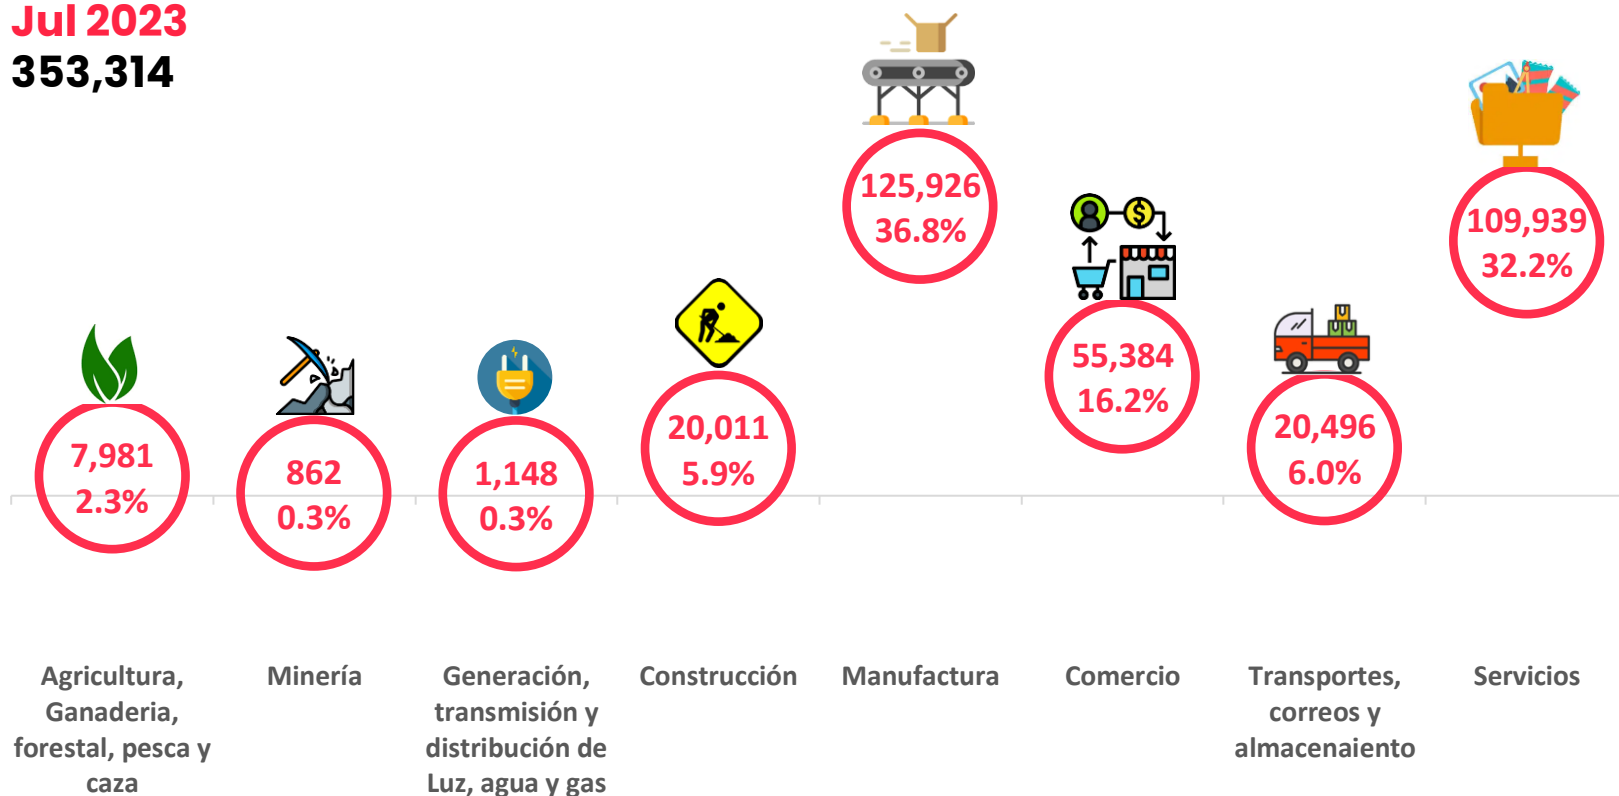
Jul 2023
353,314

7,981
2.3%

862
0.3%

1,148
0.3%

20,011
5.9%

125,926
36.8%

55,384
16.2%

20,496
6.0%

109,939
32.2%

Agricultura, Ganaderia, forestal, pesca y caza

Minería

Generación, transmisión y distribución de Luz, agua y gas

Construcción

Manufactura

Comercio

Transportes, correos y almacenaiento

Servicios